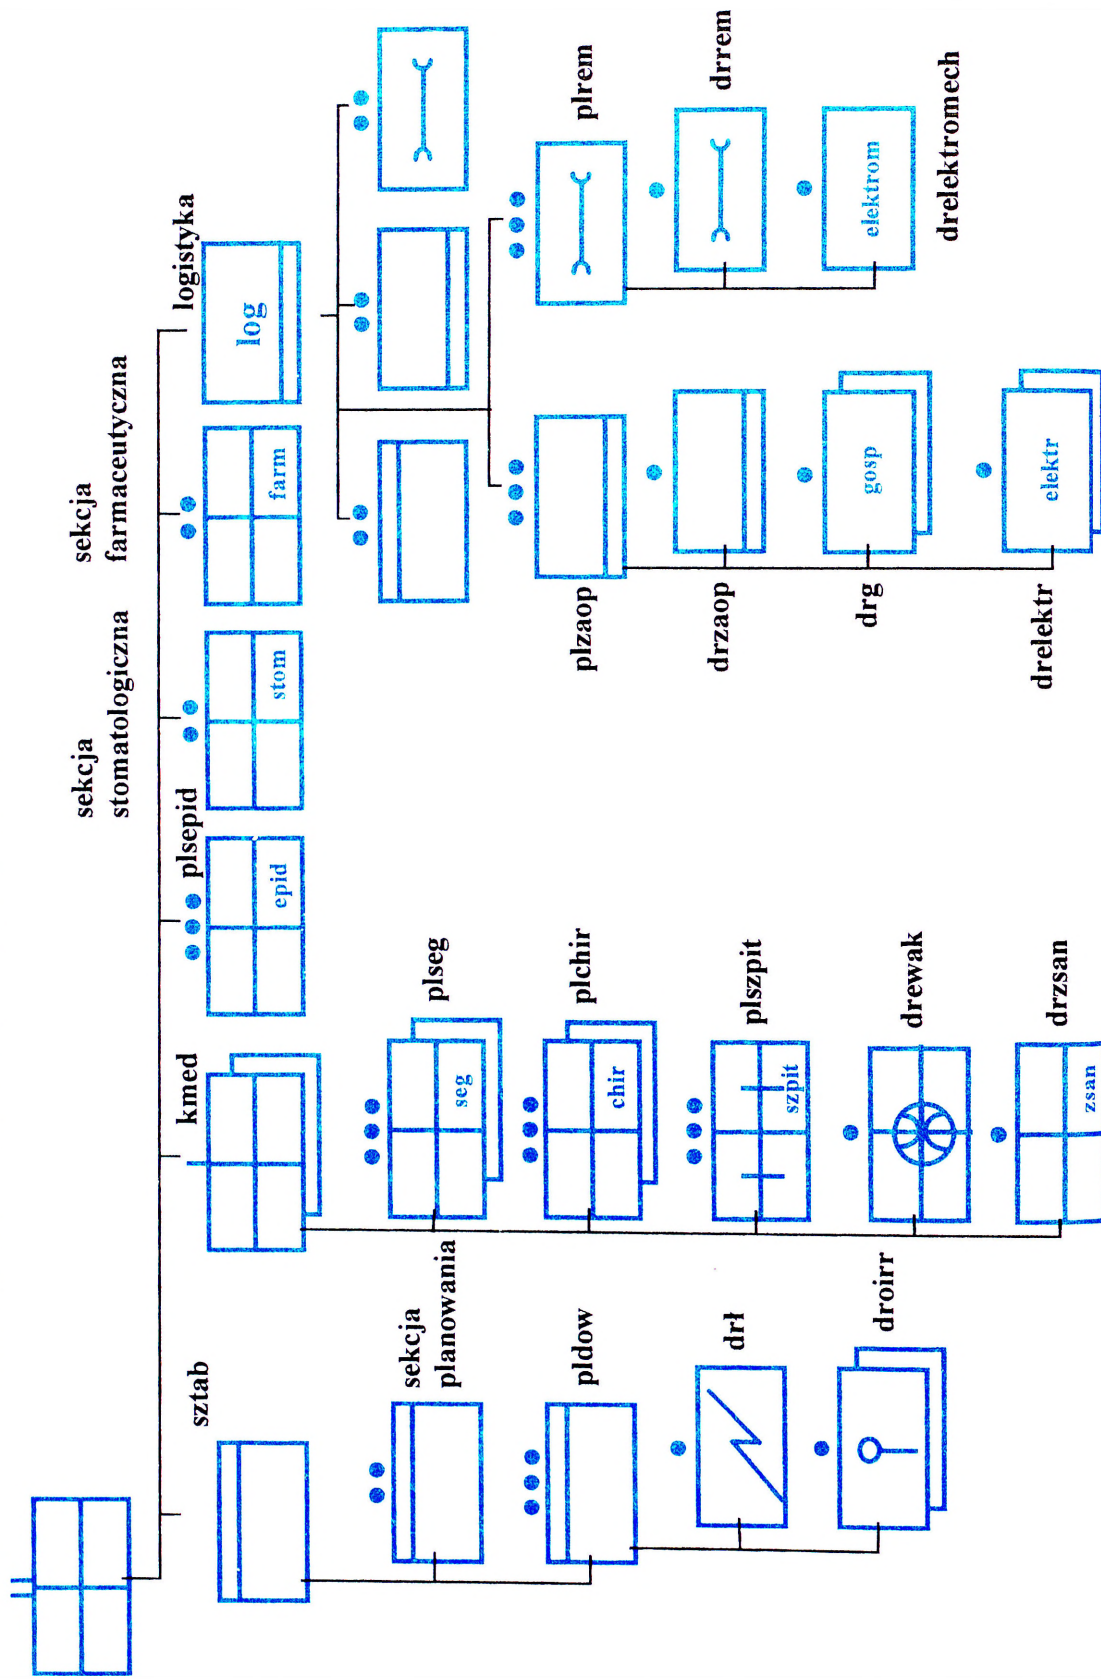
sztab

sekcja planowania

pldow

drł

droirr

kmed

plseg

seg

plchir

chir

plszpit

szpit

drewak

drzsan

zsan

plsepid

epid

sekcja stomatologiczna

stom

sekcja farmaceutyczna

farm

logistyka

log

plzaop

drzaop

drg

gosp

drelektr

elektr

plrem

drrem

drelektromech

elektrom